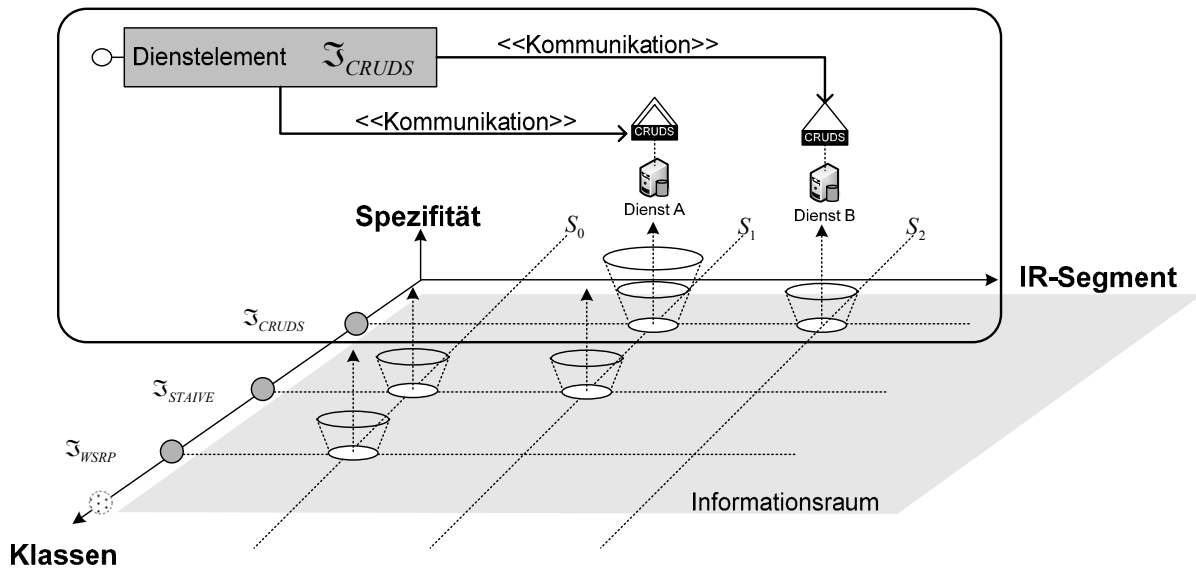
Dienstelement $\mathfrak{I}_{CRUDS}$

<<Kommunikation>>

<<Kommunikation>>

CRUDS

CRUDS

Dienst A

Dienst B

Spezifität

$S_0$

$S_1$

$S_2$

IR-Segment

$\mathfrak{I}_{CRUDS}$

$\mathfrak{I}_{STAIVE}$

$\mathfrak{I}_{WSRP}$

Informationsraum

Klassen